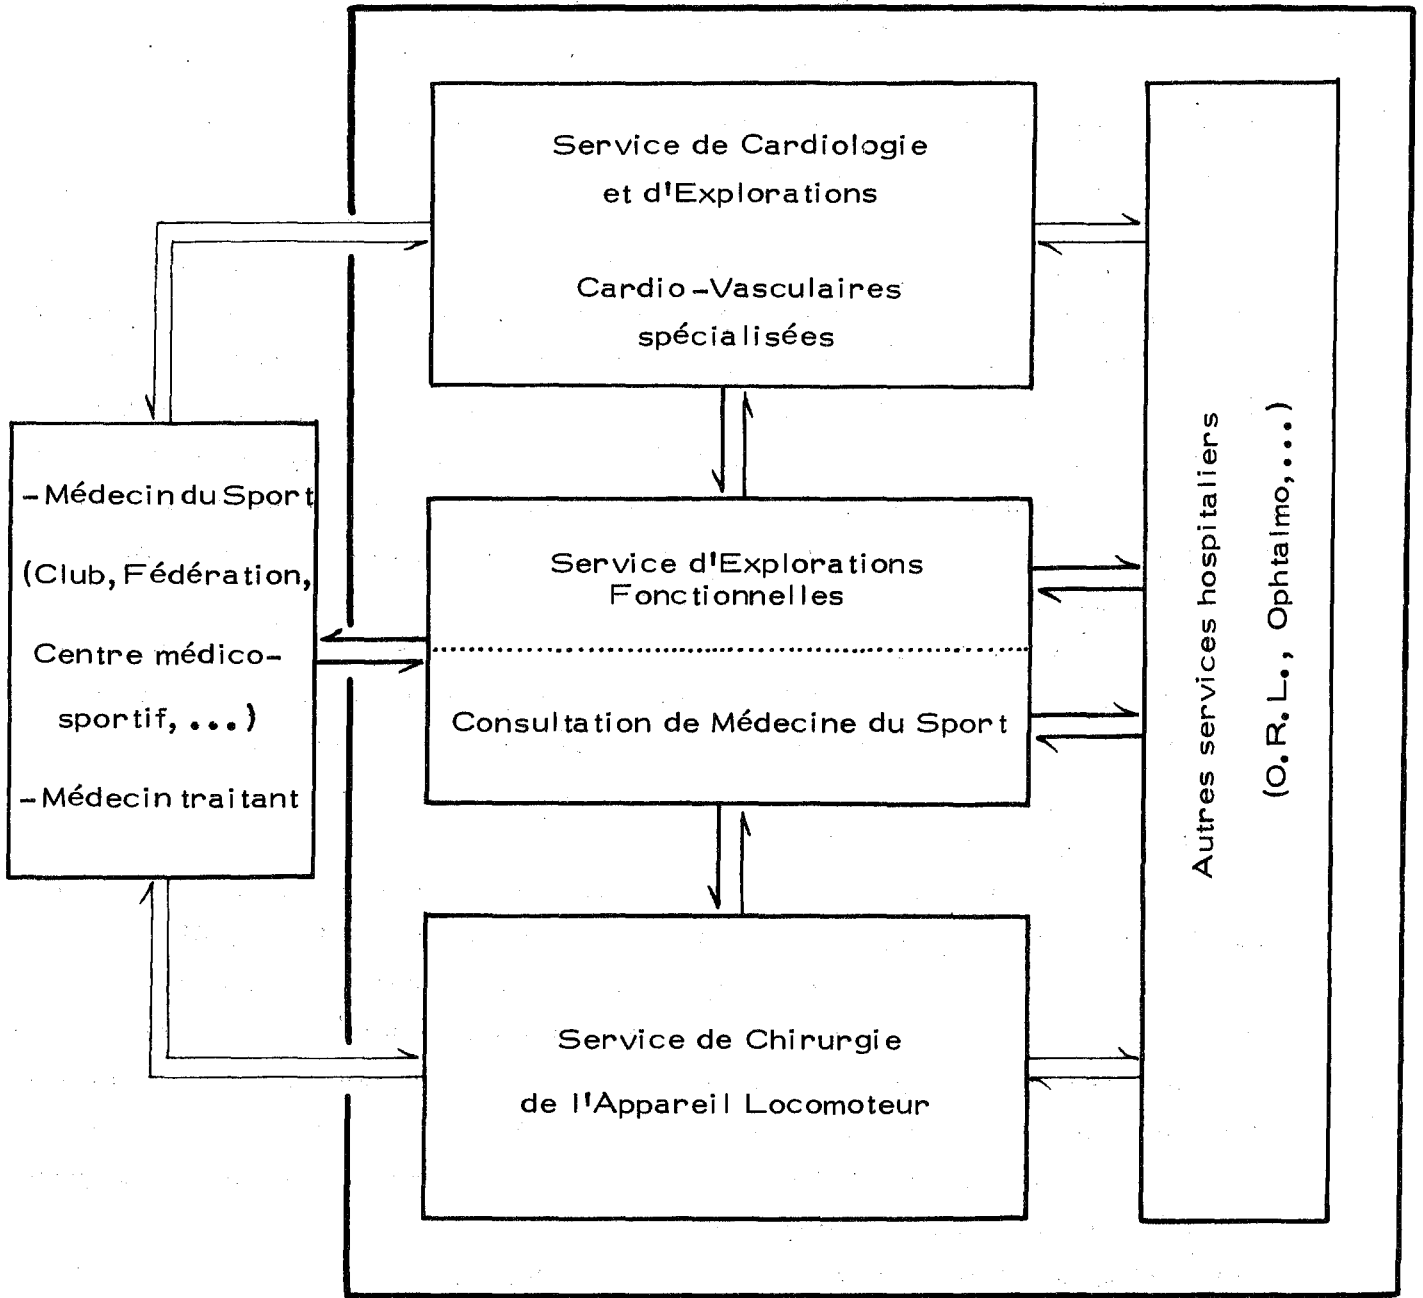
- Médecin du Sport

(Club, Fédération,

Centre médico-sportif, ...)

- Médecin traitant

Service de Cardiologie et d'Explorations

Cardio-Vasculaires spécialisées

Service d'Explorations Fonctionnelles

Consultation de Médecine du Sport

Service de Chirurgie de l'Appareil Locomoteur

Autres services hospitaliers

(O. R. L., Ophtalmo, ...)